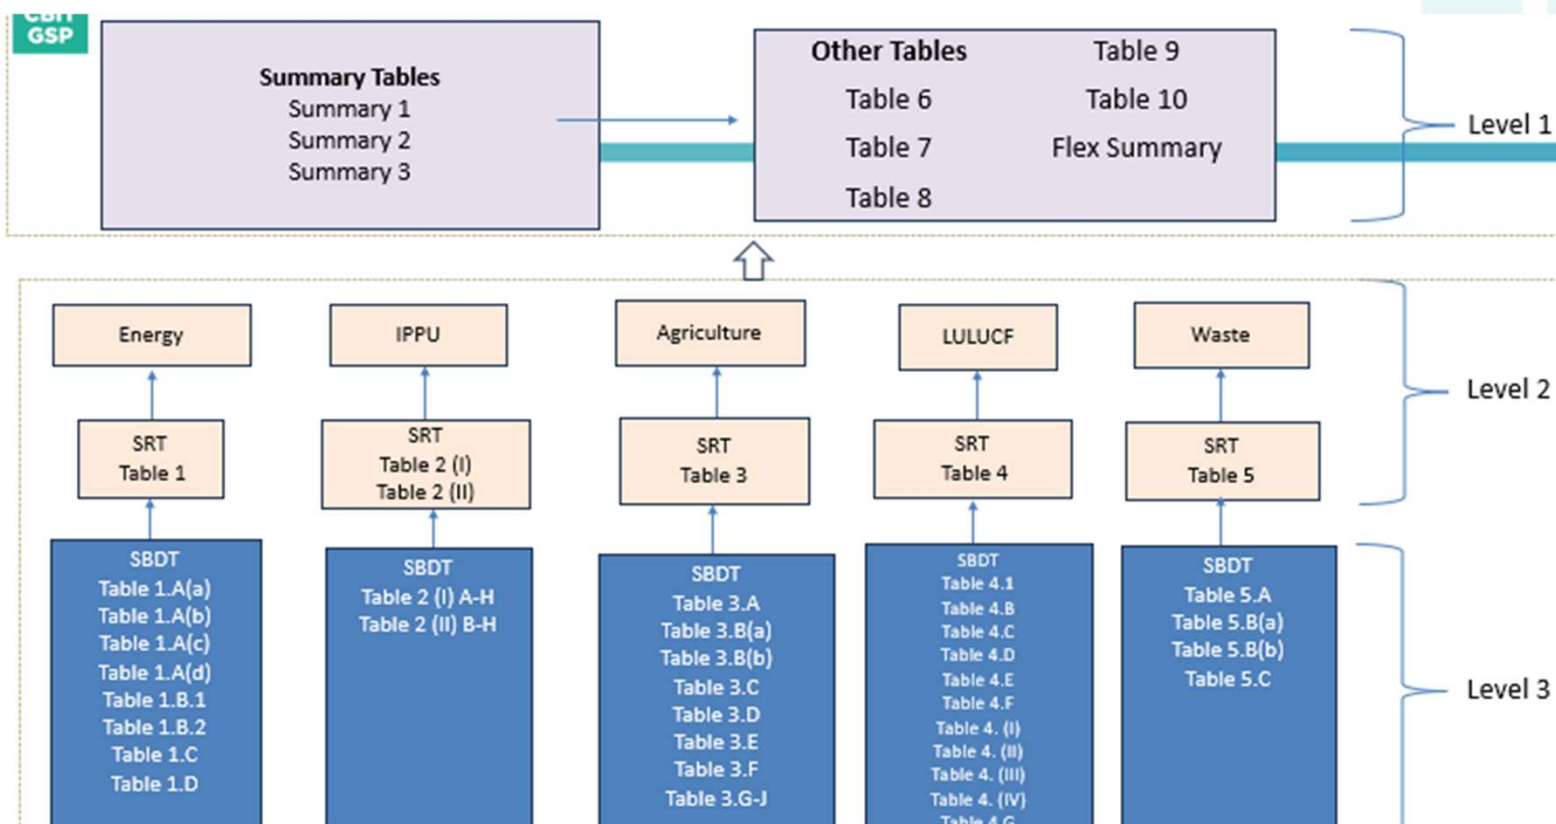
CBIT GSP

Summary Tables
Summary 1
Summary 2
Summary 3

Other Tables
Table 6
Table 7
Table 8
Table 9
Table 10
Flex Summary

Level 1

Energy
IPPU
Agriculture
LULUCF
Waste

SRT
Table 1

SRT
Table 2 (I)
Table 2 (II)

SRT
Table 3

SRT
Table 4

SRT
Table 5

Level 2

SBDT
Table 1.A(a)
Table 1.A(b)
Table 1.A(c)
Table 1.A(d)
Table 1.B.1
Table 1.B.2
Table 1.C
Table 1.D

SBDT
Table 2 (I) A-H
Table 2 (II) B-H

SBDT
Table 3.A
Table 3.B(a)
Table 3.B(b)
Table 3.C
Table 3.D
Table 3.E
Table 3.F
Table 3.G-J

SBDT
Table 4.1
Table 4.B
Table 4.C
Table 4.D
Table 4.E
Table 4.F
Table 4. (I)
Table 4. (II)
Table 4. (III)
Table 4. (IV)
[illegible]

SBDT
Table 5.A
Table 5.B(a)
Table 5.B(b)
Table 5.C

Level 3